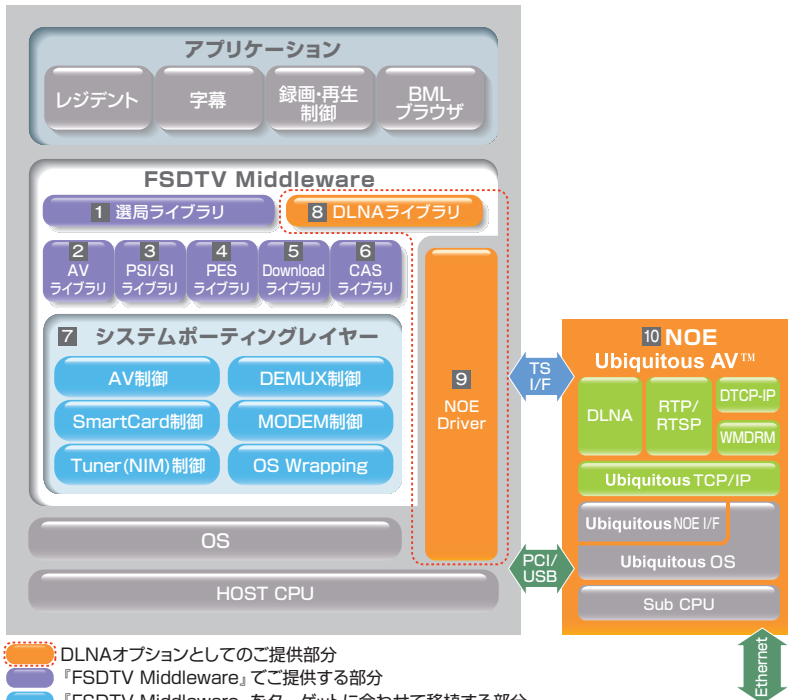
アプリケーション

レジデント

字幕

録画･再生制御

BML ブラウザ

FSDTV Middleware

1 選局ライブラリ

8 DLNAライブラリ

2 AV ライブラリ

3 PSI/SI ライブラリ

4 PES ライブラリ

5 Download ライブラリ

6 CAS ライブラリ

7 システムポーティングレイヤー

AV制御

DEMUX制御

SmartCard制御

MODEM制御

Tuner(NIM)制御

OS Wrapping

9 NOE Driver

OS

HOST CPU

TS I/F

PCI/ USB

10 NOE Ubiquitous AV™

DLNA

RTP/ RTSP

DTCP-IP

WMDRM

Ubiquitous TCP/IP

Ubiquitous NOE I/F

Ubiquitous OS

Sub CPU

Ethernet

DLNAオプションとしてのご提供部分

『FSDTV Middleware』でご提供する部分

『FSDTV Middleware』をターゲットに合わせて移植する部分